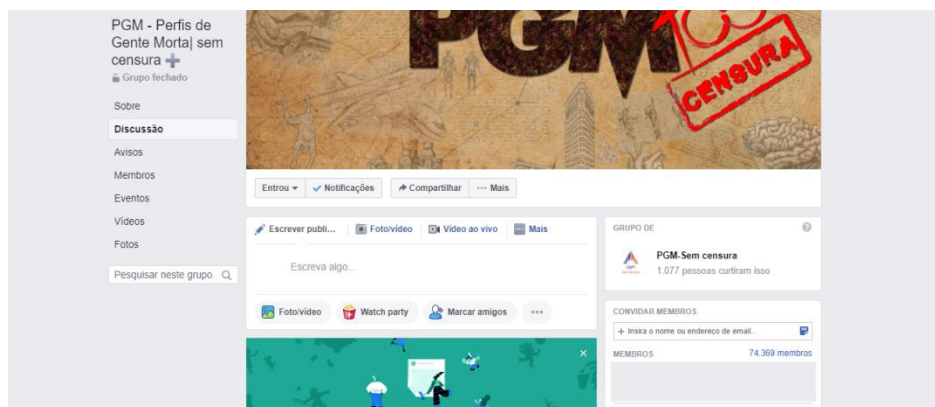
PGM - Perfis de Gente Morta| sem censura ➕
Grupo fechado

Sobre
Discussão
Avisos
Membros
Eventos
Vídeos
Fotos

Pesquisar neste grupo

PGM
CENSURA

Entrou ▾
✓ Notificações
Compartilhar
··· Mais

Escrever publi...
Foto/vídeo
Vídeo ao vivo
Mais

Escreva algo...

Foto/vídeo
Watch party
Marcar amigos
···

GRUPO DE
PGM-Sem censura
1.077 pessoas curtiram isso

CONVIDAR MEMBROS
+ Insira o nome ou endereço de email...

MEMBROS
74.369 membros